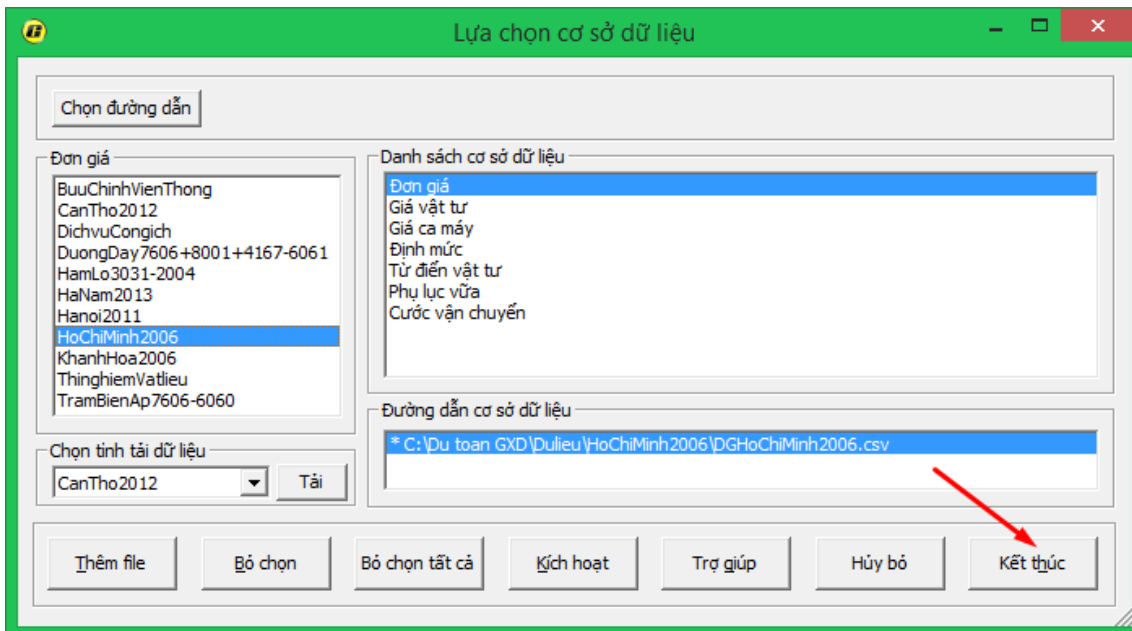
Lựa chọn cơ sở dữ liệu

Chọn đường dẫn

Đơn giá
BuuChinhVienThong
CanTho2012
DichvuCongich
DuongDay7606+8001+4167-6061
HamLo3031-2004
HaNam2013
Hanoi2011
HoChiMinh2006
KhanhHoa2006
ThinghiemVatlieu
TramBienAp7606-6060

Danh sách cơ sở dữ liệu
Đơn giá
Giá vật tư
Giá ca máy
Định mức
Từ điển vật tư
Phụ lục vữa
Cước vận chuyển

Chọn tỉnh tải dữ liệu
CanTho2012
Tải

Đường dẫn cơ sở dữ liệu
* C:\Du toan GXD\Dulieu\HoChiMinh2006\DGHoChiMinh2006.csv

Thêm file
Bỏ chọn
Bỏ chọn tất cả
Kích hoạt
Trợ giúp
Hủy bỏ
Kết thúc